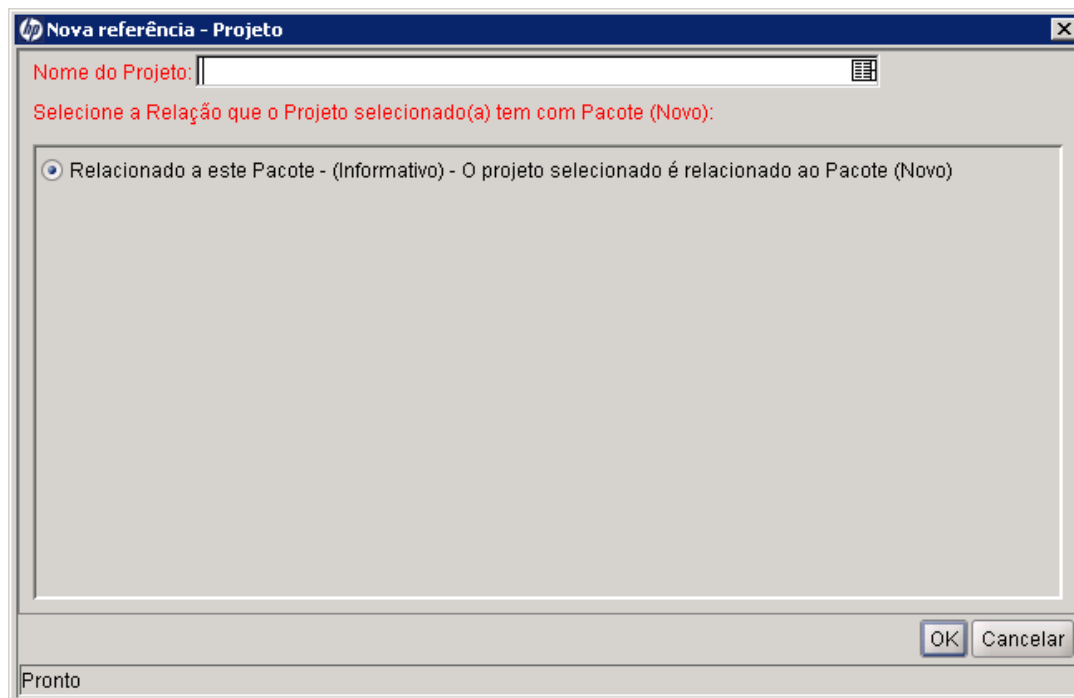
Nova referência - Projeto

Nome do Projeto:

Selecione a Relação que o Projeto selecionado(a) tem com Pacote (Novo):

Relacionado a este Pacote - (Informativo) - O projeto selecionado é relacionado ao Pacote (Novo)

OK Cancelar

Pronto